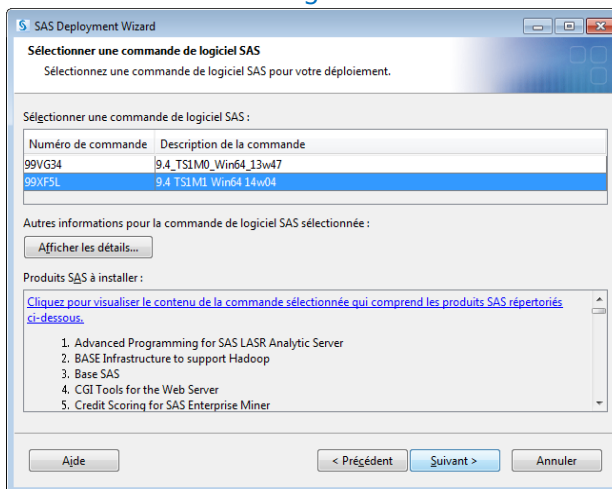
SAS Deployment Wizard

Sélectionner une commande de logiciel SAS

Sélectionnez une commande de logiciel SAS pour votre déploiement.

Sélectionner une commande de logiciel SAS :

| Numéro de commande | Description de la commande |
|---|---|
| 99VG34 | 9.4_TS1M0_Win64_13w47 |
| 99XF5L | 9.4 TS1M1 Win64 14w04 |

Autres informations pour la commande de logiciel SAS sélectionnée :

Afficher les détails...

Produits SAS à installer :

Cliquez pour visualiser le contenu de la commande sélectionnée qui comprend les produits SAS répertoriés ci-dessous.

1. Advanced Programming for SAS LASR Analytic Server
2. BASE Infrastructure to support Hadoop
3. Base SAS
4. CGI Tools for the Web Server
5. Credit Scoring for SAS Enterprise Miner

Aide

< Précédent

Suivant >

Annuler